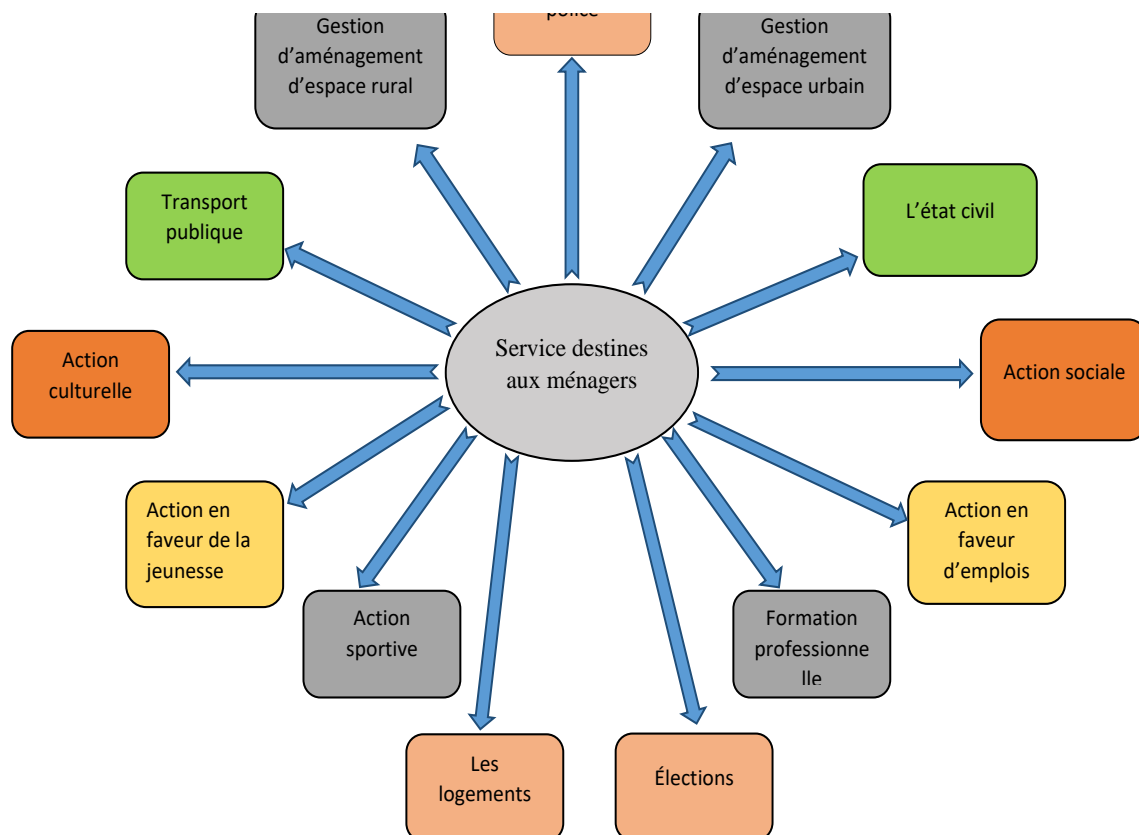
Gestion d'aménagement d'espace rural

police

Gestion d'aménagement d'espace urbain

Transport publique

L'état civil

Service destines aux ménagers

Action culturelle

Action sociale

Action en faveur de la jeunesse

Action en faveur d'emplois

Action sportive

Formation professionnelle

Les logements

Élections